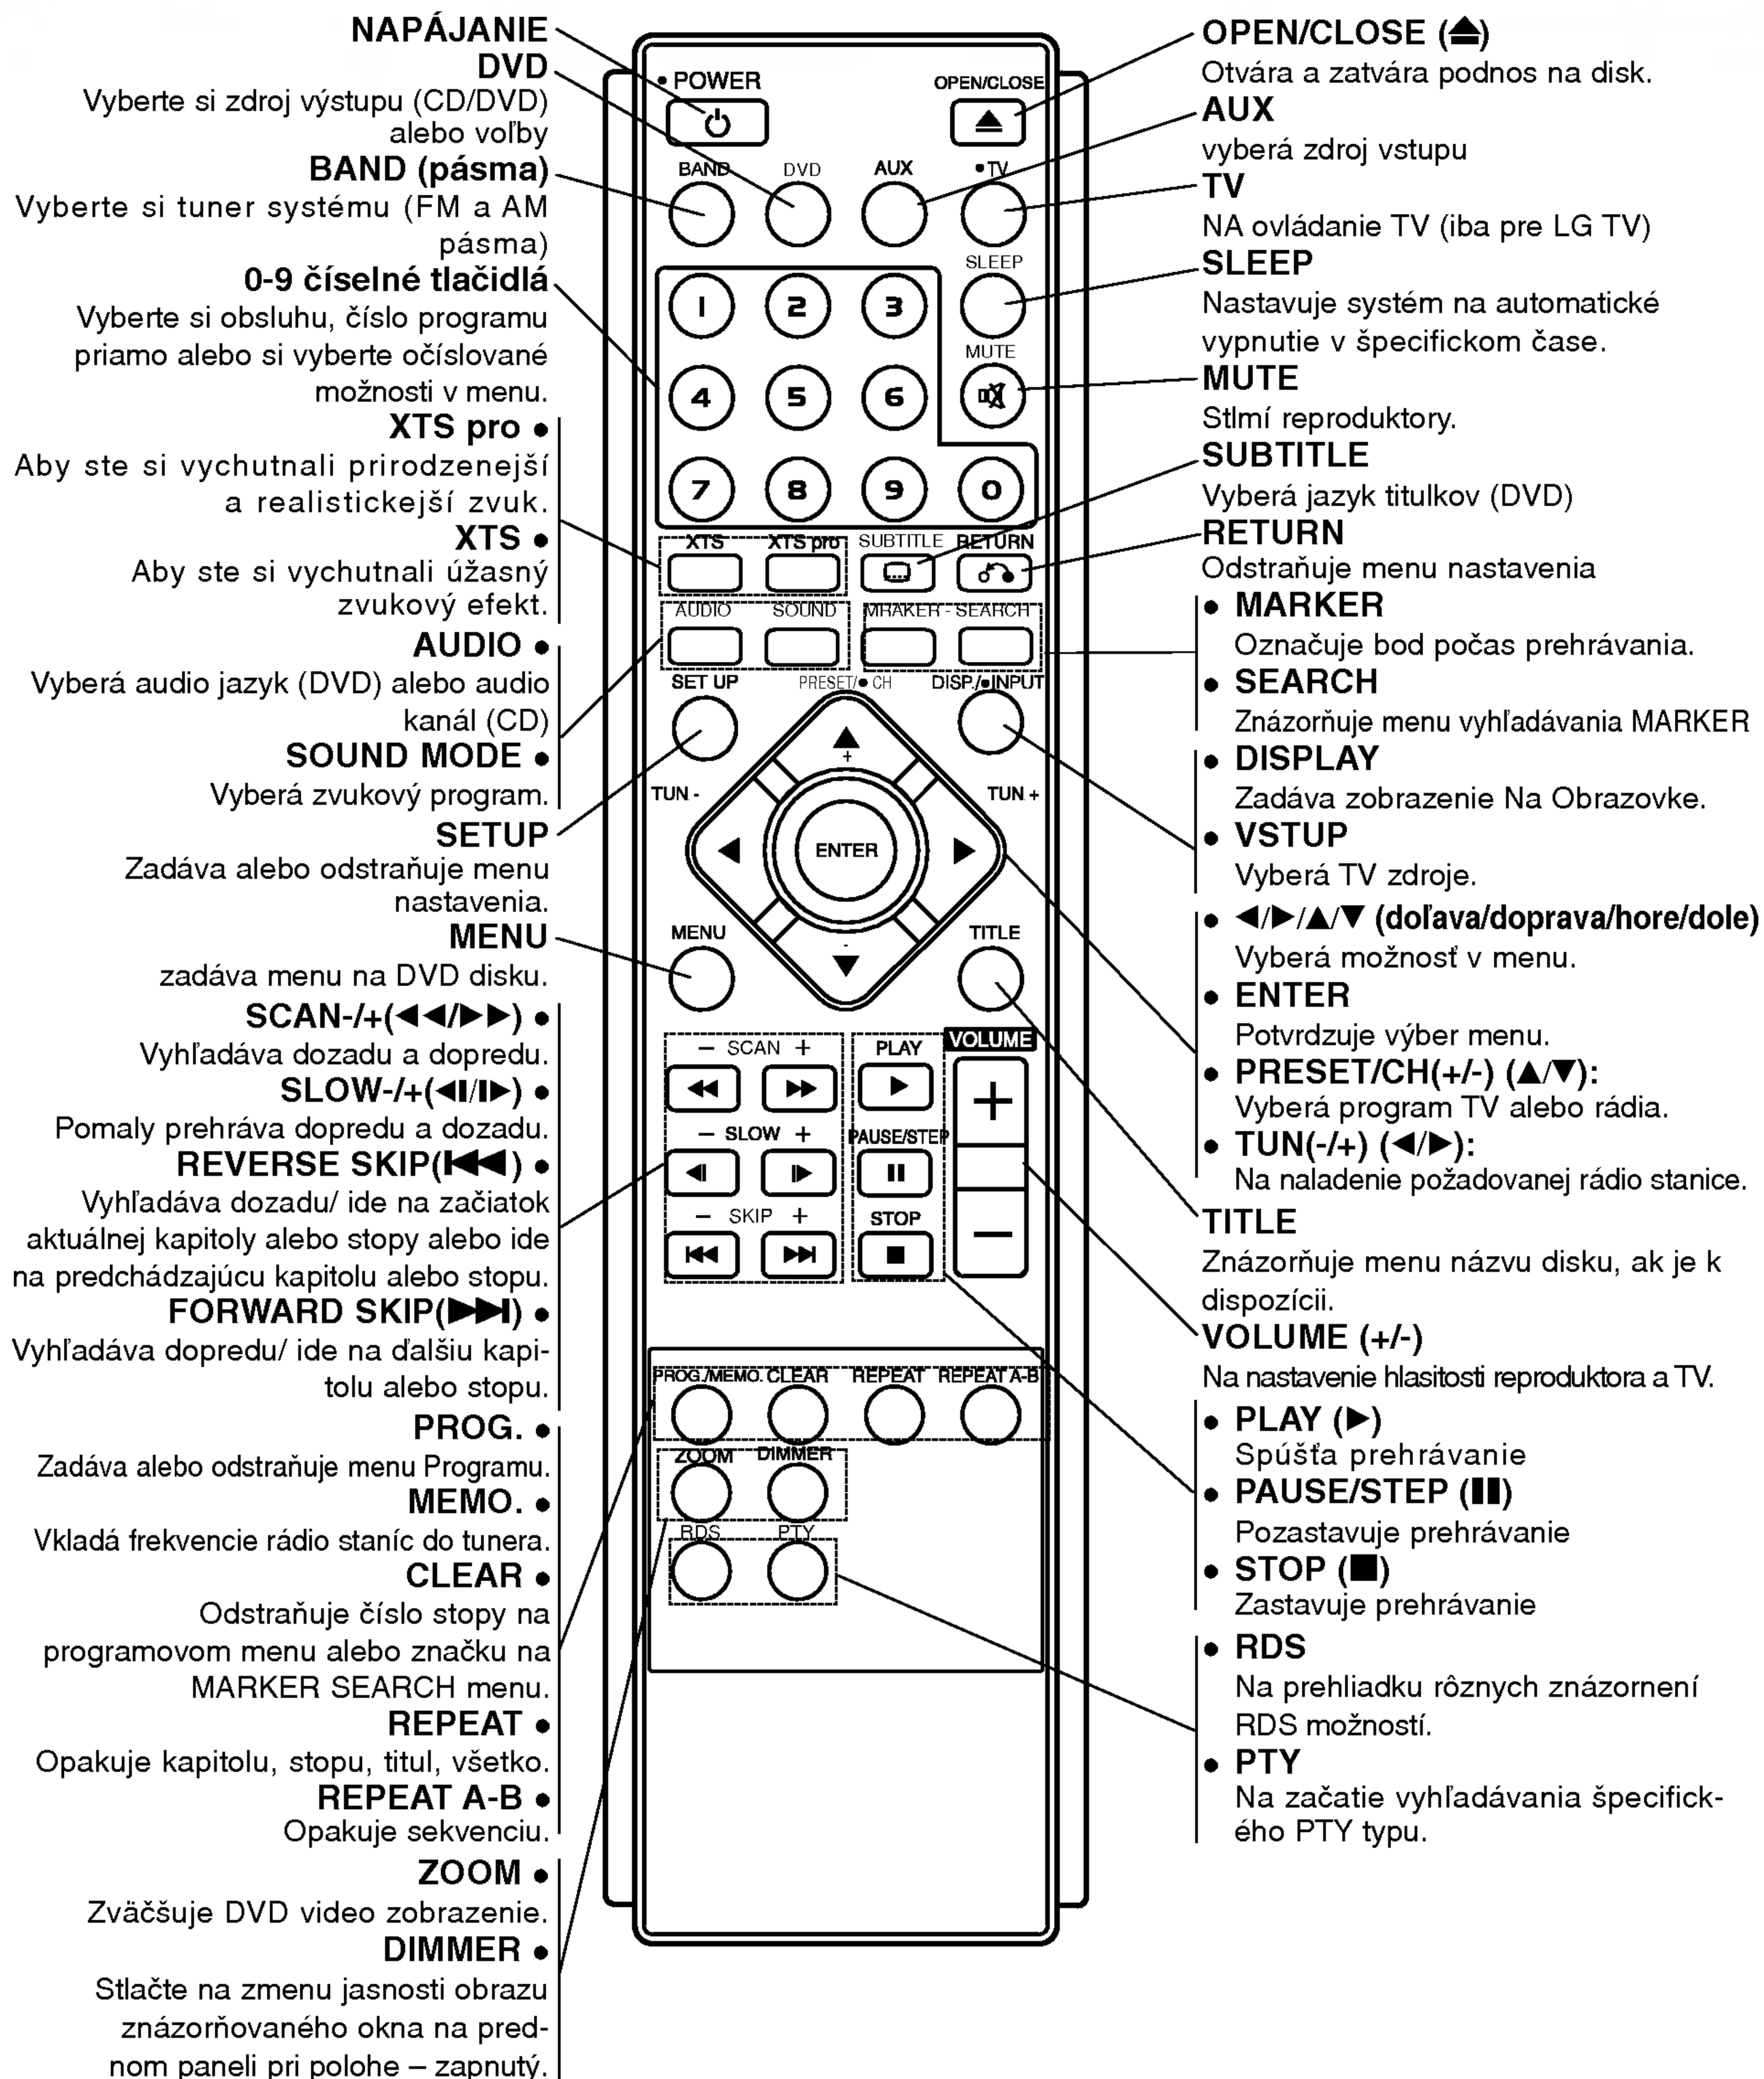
NAPÁJANIE

DVD
Vyberte si zdroj výstupu (CD/DVD) alebo voľby

BAND (pásma)
Vyberte si tuner systému (FM a AM pásma)

0-9 číselné tlačidlá
Vyberte si obsluhu, číslo programu priamo alebo si vyberte očíslované možnosti v menu.

XTS pro •
Aby ste si vychutnali prirodzenejší a realistickejší zvuk.

XTS •
Aby ste si vychutnali úžasný zvukový efekt.

AUDIO •
Vyberá audio jazyk (DVD) alebo audio kanál (CD)

SOUND MODE •
Vyberá zvukový program.

SETUP
Zadáva alebo odstraňuje menu nastavenia.

MENU
zadáva menu na DVD disku.

SCAN-/+(◀◀/▶▶) •
Vyhľadáva dozadu a dopredu.

SLOW-/+(◀I/I▶) •
Pomaly prehráva dopredu a dozadu.

REVERSE SKIP(I◀◀) •
Vyhľadáva dozadu/ ide na začiatok aktuálnej kapitoly alebo stopy alebo ide na predchádzajúcu kapitolu alebo stopu.

FORWARD SKIP(▶▶I) •
Vyhľadáva dopredu/ ide na ďalšiu kapitolu alebo stopu.

PROG. •
Zadáva alebo odstraňuje menu Programu.

MEMO. •
Vkladá frekvencie rádio staníc do tunera.

CLEAR •
Odstraňuje číslo stopy na programovom menu alebo značku na MARKER SEARCH menu.

REPEAT •
Opakuje kapitolu, stopu, titul, všetko.

REPEAT A-B •
Opakuje sekvenciu.

ZOOM •
Zväčšuje DVD video zobrazenie.

DIMMER •
Stlačte na zmenu jasnosti obrazu znázorňovaného okna na prednom paneli pri polohe – zapnutý.

• POWER
OPEN/CLOSE
BAND DVD AUX •TV
SLEEP
1 2 3
4 5 6
MUTE
7 8 9 0
XTS XTS pro SUBTITLE RETURN
AUDIO SOUND MRAKER · SEARCH
SET UP PRESET/● CH DISP./●INPUT
TUN - TUN +
ENTER
MENU TITLE
– SCAN + PLAY VOLUME
– SLOW + PAUSE/STEP
– SKIP + STOP
PROG./MEMO. CLEAR REPEAT REPEAT A-B
ZOOM DIMMER
RDS PTY

OPEN/CLOSE (⏏)
Otvára a zatvára podnos na disk.

AUX
vyberá zdroj vstupu

TV
NA ovládanie TV (iba pre LG TV)

SLEEP
Nastavuje systém na automatické vypnutie v špecifickom čase.

MUTE
Stlmí reproduktory.

SUBTITLE
Vyberá jazyk titulkov (DVD)

RETURN
Odstraňuje menu nastavenia

• MARKER
Označuje bod počas prehrávania.
• SEARCH
Znázorňuje menu vyhľadávania MARKER

• DISPLAY
Zadáva zobrazenie Na Obrazovke.
• VSTUP
Vyberá TV zdroje.

• ◀/▶/▲/▼ (doľava/doprava/hore/dole)
Vyberá možnosť v menu.
• ENTER
Potvrdzuje výber menu.
• PRESET/CH(+/-) (▲/▼):
Vyberá program TV alebo rádia.
• TUN(-/+) (◀/▶):
Na naladenie požadovanej rádio stanice.

TITLE
Znázorňuje menu názvu disku, ak je k dispozícii.

VOLUME (+/-)
Na nastavenie hlasitosti reproduktora a TV.

• PLAY (▶)
Spúšťa prehrávanie
• PAUSE/STEP (II)
Pozastavuje prehrávanie
• STOP (■)
Zastavuje prehrávanie

• RDS
Na prehliadku rôznych znázornení RDS možností.
• PTY
Na začatie vyhľadávania špecifického PTY typu.